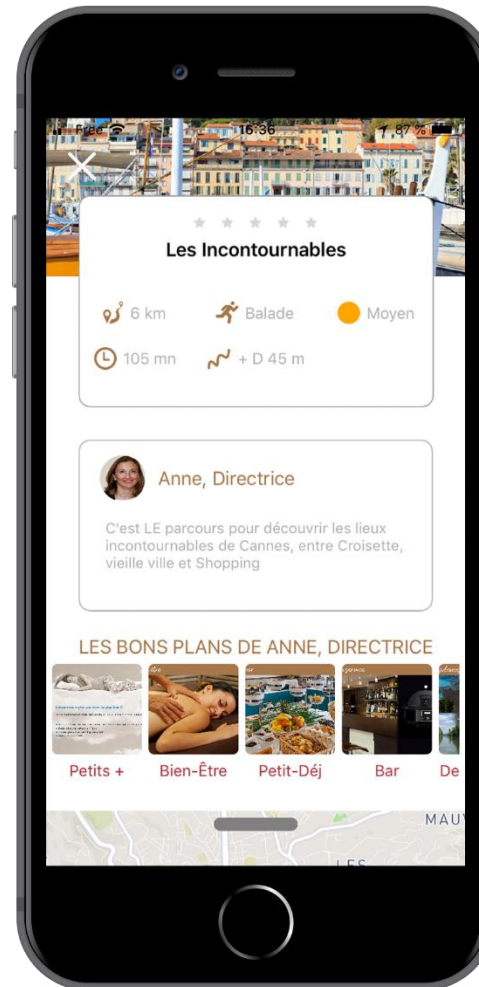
Free 16:36 87 %

Les Incontournables

6 km
Balade
Moyen
105 mn
+ D 45 m

Anne, Directrice

C'est LE parcours pour découvrir les lieux incontournables de Cannes, entre Croisette, vieille ville et Shopping

LES BONS PLANS DE ANNE, DIRECTRICE

Petits +
Bien-Être
Petit-Déj
Bar
De

MAUV
LES